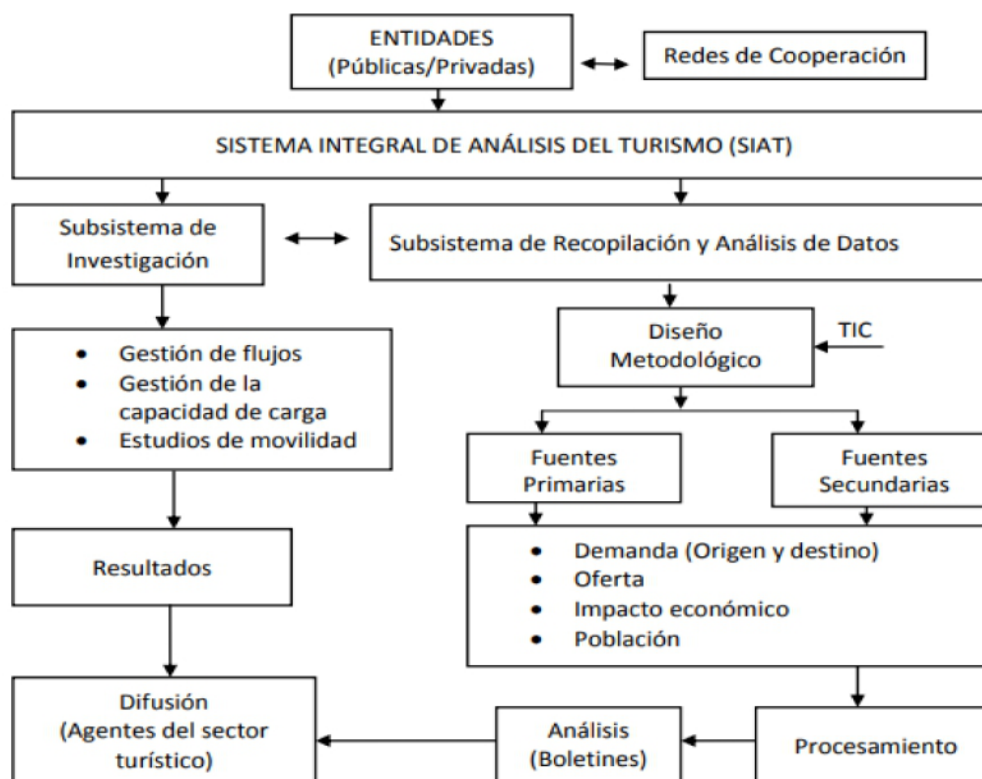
ENTIDADES
(Públicas/Privadas)

Redes de Cooperación

SISTEMA INTEGRAL DE ANÁLISIS DEL TURISMO (SIAT)

Subsistema de Investigación

Subsistema de Recopilación y Análisis de Datos

- Gestión de flujos
- Gestión de la capacidad de carga
- Estudios de movilidad

Diseño Metodológico

TIC

Fuentes Primarias

Fuentes Secundarias

Resultados

- Demanda (Origen y destino)
- Oferta
- Impacto económico
- Población

Difusión
(Agentes del sector turístico)

Análisis
(Boletines)

Procesamiento